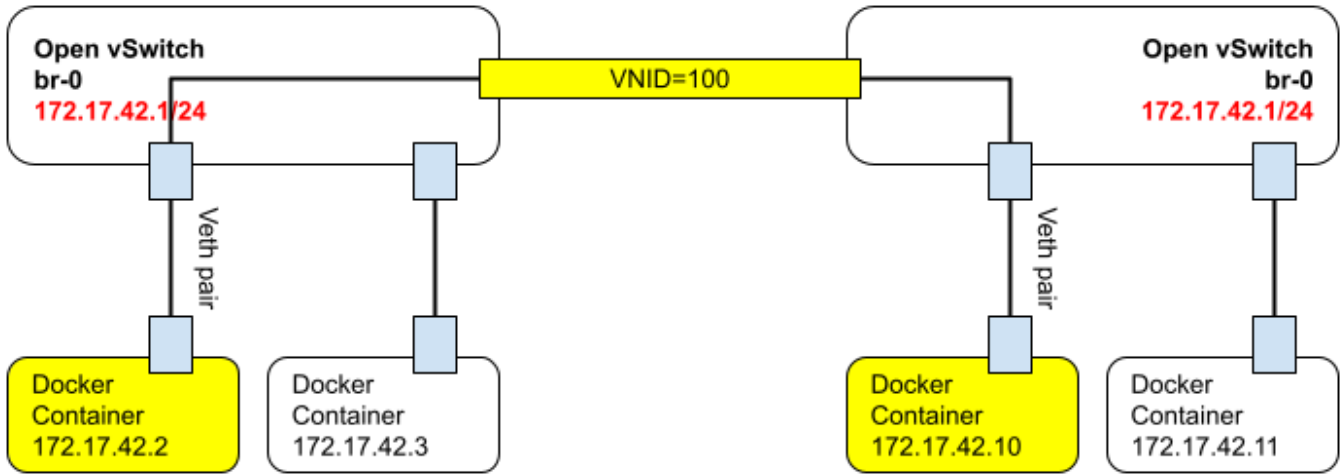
Open vSwitch
br-0
172.17.42.1/24

VNID=100

Open vSwitch
br-0
172.17.42.1/24

Veth pair

Veth pair

Docker Container 172.17.42.2

Docker Container 172.17.42.3

Docker Container 172.17.42.10

Docker Container 172.17.42.11